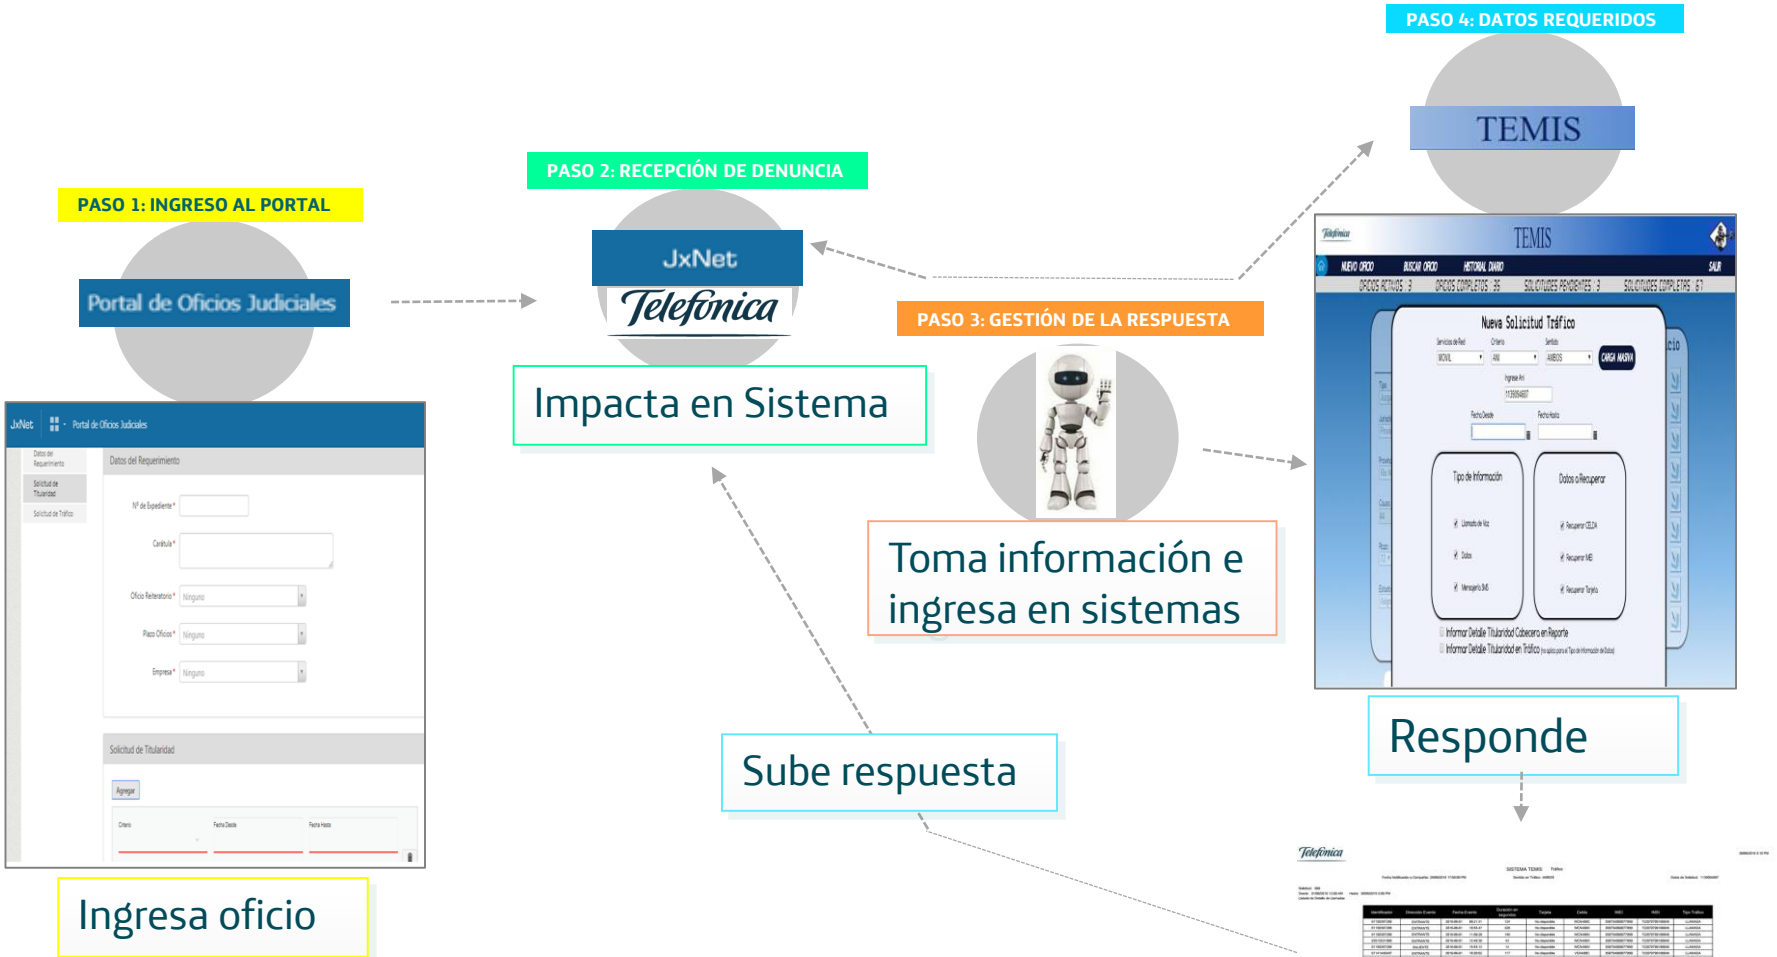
PASO 4: DATOS REQUERIDOS

TEMIS

PASO 2: RECEPCIÓN DE DENUNCIA

PASO 1: INGRESO AL PORTAL

Portal de Oficios Judiciales

JxNet

Telefónica

Impacta en Sistema

PASO 3: GESTIÓN DE LA RESPUESTA

TEMIS

NUEVO OFICIO BUSCAR OFICIO HISTORIAL DIARIO SALIR

OFICIOS ACTIVOS : 3 OFICIOS COMPLETOS : 35 SOLICITUDES PENDIENTES : 3 SOLICITUDES COMPLETAS : 67

Nueva Solicitud Tráfico

CARGA MASIVA

Tipo de Información

Datos a Recuperar

JxNet Portal de Oficios Judiciales

Datos del Requerimiento

Solicitud de Titularidad

Solicitud de Tráfico

Datos del Requerimiento

Nº de Expediente*

Carátula*

Oficio Reiteratorio*

Plazo Oficios*

Empresa*

Ninguno

Ninguno

Ninguno

Solicitud de Titularidad

Agregar

Criterio

Fecha Desde

Fecha Hasta

Toma información e ingresa en sistemas

Responde

Sube respuesta

Ingresa oficio

Telefónica

SISTEMA TEMIS